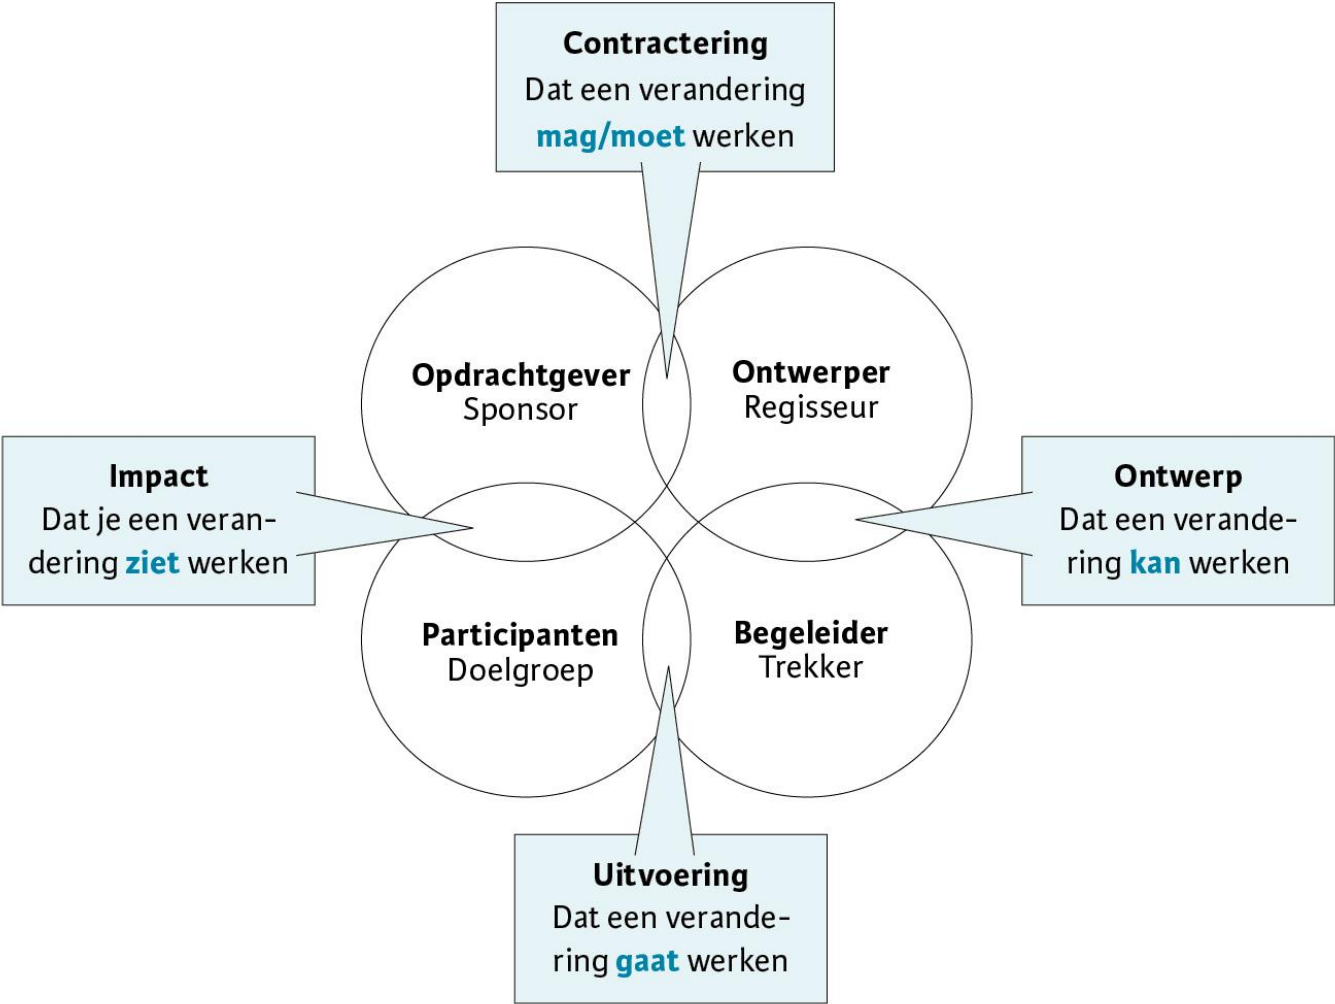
Contractering
Dat een verandering mag/moet werken

Opdrachtgever
Sponsor

Ontwerper
Regisseur

Impact
Dat je een verandering ziet werken

Ontwerp
Dat een verandering kan werken

Participanten
Doelgroep

Begeleider
Trekker

Uitvoering
Dat een verandering gaat werken